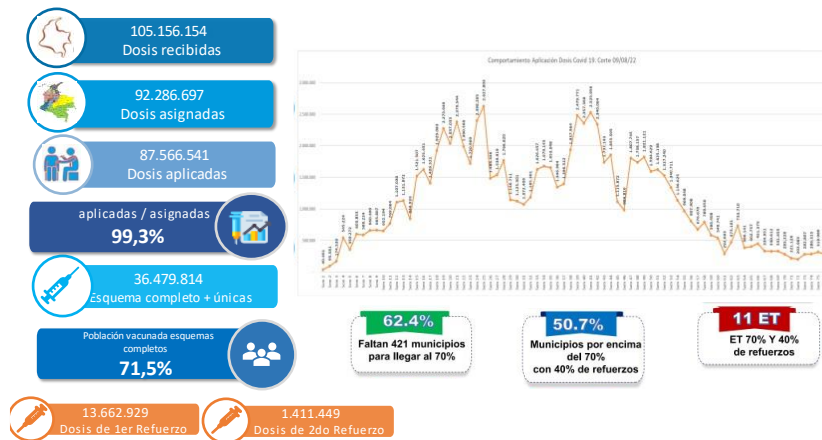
105.156.154
Dosis recibidas

92.286.697
Dosis asignadas

87.566.541
Dosis aplicadas

aplicadas / asignadas
99,3%

36.479.814
Esquema completo + únicas

Población vacunada esquemas completos
71,5%

13.662.929
Dosis de 1er Refuerzo

1.411.449
Dosis de 2do Refuerzo

Comportamiento Aplicación Dosis Covid 19. Corte 09/08/22

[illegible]

62.4%
Faltan 421 municipios para llegar al 70%

50.7%
Municipios por encima del 70% con 40% de refuerzos

11 ET
ET 70% Y 40% de refuerzos